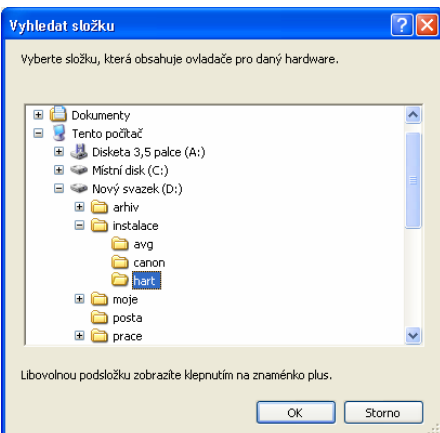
Vyhledat složku

Vyberte složku, která obsahuje ovladače pro daný hardware.

Dokumenty
Tento počítač
Disketa 3,5 palce (A:)
Místní disk (C:)
Nový svazek (D:)
arhiv
instalace
avg
canon
hart
moje
posta
prace

Libovolnou podsložku zobrazíte klepnutím na znaménko plus.

OK
Storno